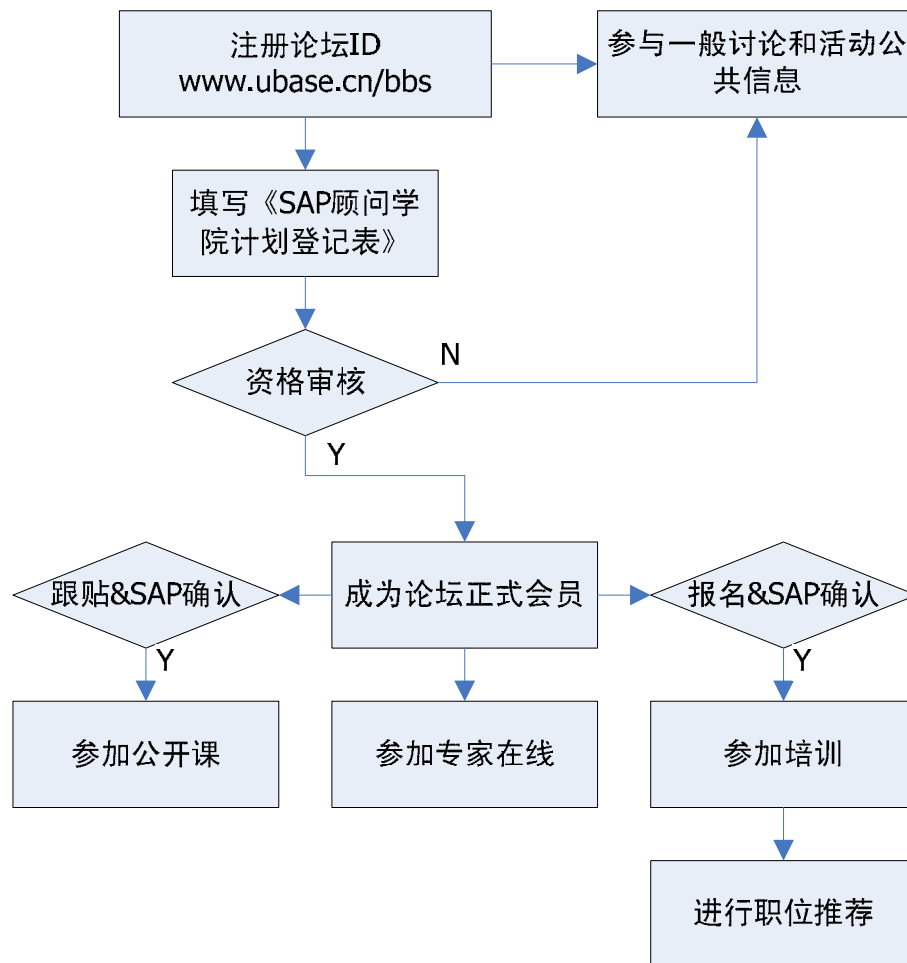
注册论坛ID
www.ubase.cn/bbs

参与一般讨论和活动公共信息

填写《SAP顾问学院计划登记表》

资格审核

N

Y

成为论坛正式会员

跟贴&SAP确认

报名&SAP确认

Y

Y

参加公开课

参加专家在线

参加培训

进行职位推荐